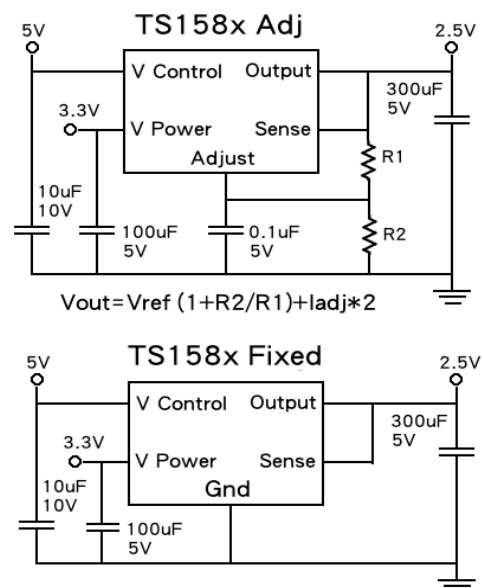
TS158x Adj

5V

2.5V

V Control

Output

300uF
5V

3.3V

V Power

Sense

Adjust

R1

10uF
10V

100uF
5V

0.1uF
5V

R2

Vout=Vref (1+R2/R1)+Iadj*2

TS158x Fixed

5V

2.5V

V Control

Output

300uF
5V

3.3V

V Power

Sense

Gnd

10uF
10V

100uF
5V